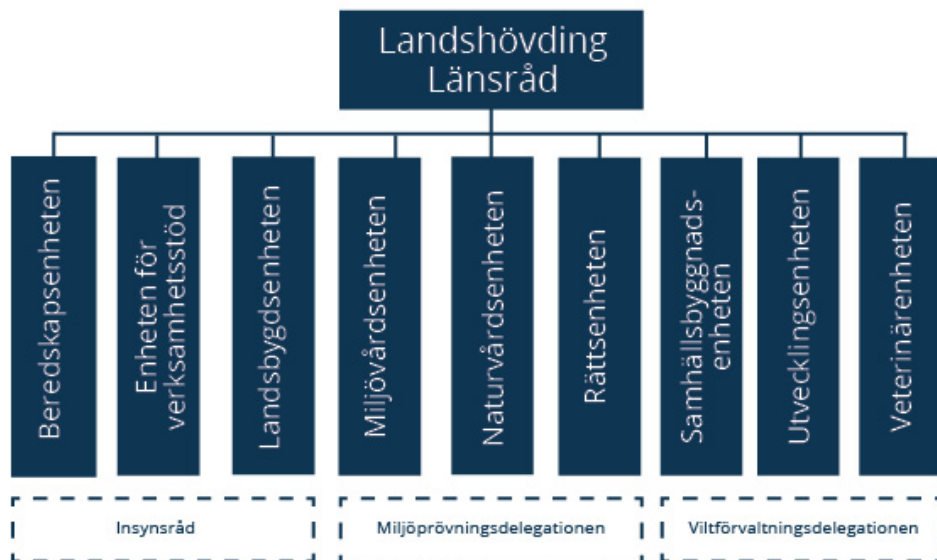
Landshövding
Länsråd

Beredskapsenheten

Enheten för verksamhetsstöd

Landsbygdsenheten

Miljövårdsenheten

Naturvårdsenheten

Rättsenheten

Samhällsbyggnadsenheten

Utvecklingsenheten

Veterinärenheten

Insynsråd

Miljöprövningsdelegationen

Viltförvaltningsdelegationen